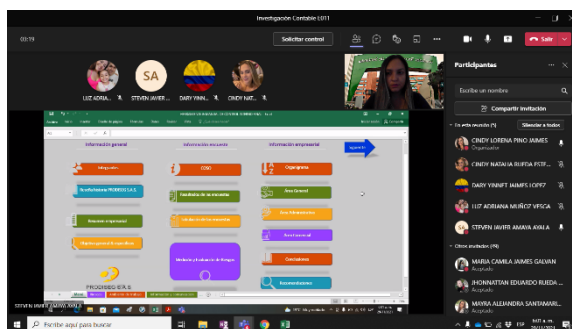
Investigación Contable L011

03:19

Solicitar control

Salir

LUZ ADRIA...

SA

STEVEN JAVIER...

DARY YINN...

CINDY NAT...

Participantes

Escribe un nombre

Compartir invitación

En esta reunión (5)

Silenciar a todos

CINDY LORENA PINO JAIMES
Organizador

CINDY NATALIA RUEDA ESTR...

DARY YINNET JAIMES LOPEZ

LUZ ADRIANA MUÑOZ VESGA

STEVEN JAVIER AMAYA AYALA

Otros invitados (9)

MARIA CAMILA JAIMES GALVAN
Aceptado

JHONNATTAN EDUARDO RUEDA ...
Aceptado

MAYRA ALEJANDRA SANTAMARI...
Aceptado

Información general

Información encuesta

Información empresarial

Integrantes

Nombre empresa PROBEOS S.A.S

Resumen empresarial

Objetivo general & específicos

Ficha técnica de la encuesta

Organigrama

Área General

Área Administrativa

Área Comercial

Conclusiones

Recomendaciones

Medición y Evaluación de Riesgos

PROBEOS S.A.S

STEVEN JAVIER AMAYA AYALA

Escribe aquí para buscar